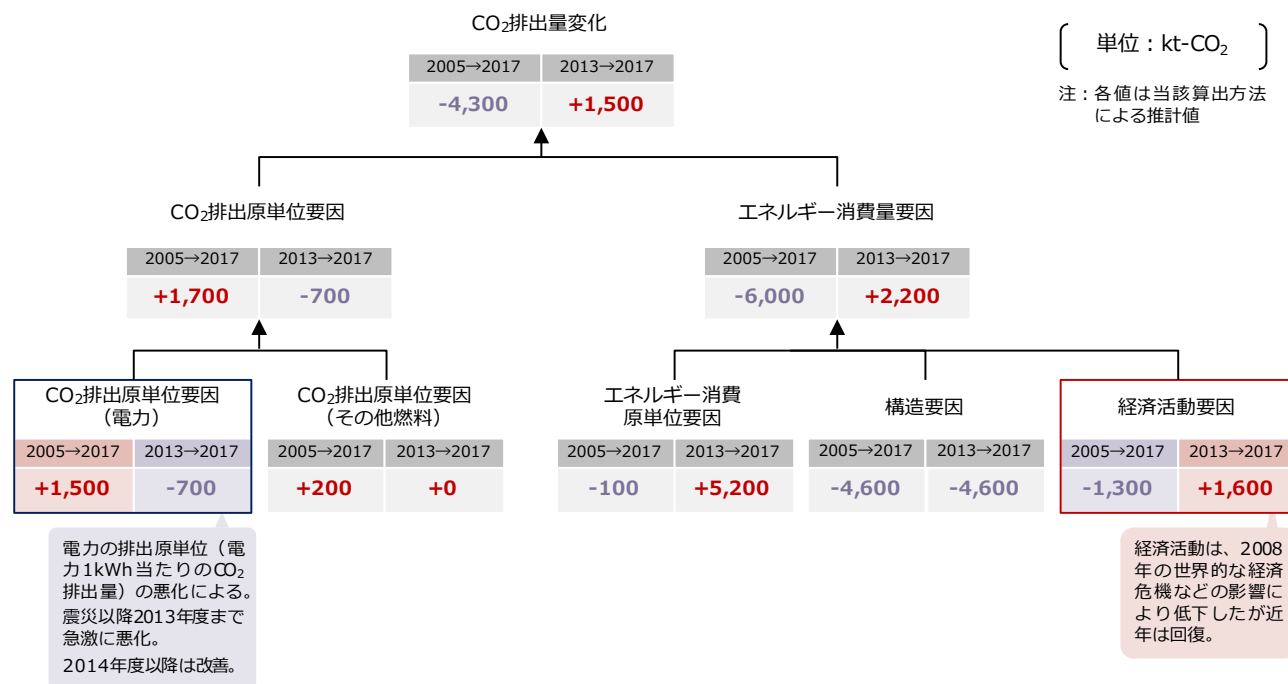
$CO_2$排出量変化

| 2005→2017 | 2013→2017 |
|---|---|
| -4,300 | +1,500 |

単位：kt-$CO_2$

注：各値は当該算出方法による推計値

$CO_2$排出原単位要因

| 2005→2017 | 2013→2017 |
|---|---|
| +1,700 | -700 |

エネルギー消費量要因

| 2005→2017 | 2013→2017 |
|---|---|
| -6,000 | +2,200 |

$CO_2$排出原単位要因（電力）

| 2005→2017 | 2013→2017 |
|---|---|
| +1,500 | -700 |

$CO_2$排出原単位要因（その他燃料）

| 2005→2017 | 2013→2017 |
|---|---|
| +200 | +0 |

エネルギー消費原単位要因

| 2005→2017 | 2013→2017 |
|---|---|
| -100 | +5,200 |

構造要因

| 2005→2017 | 2013→2017 |
|---|---|
| -4,600 | -4,600 |

経済活動要因

| 2005→2017 | 2013→2017 |
|---|---|
| -1,300 | +1,600 |

電力の排出原単位（電力1kWh当たりの$CO_2$排出量）の悪化による。
震災以降2013年度まで急激に悪化。
2014年度以降は改善。

経済活動は、2008年の世界的な経済危機などの影響により低下したが近年は回復。